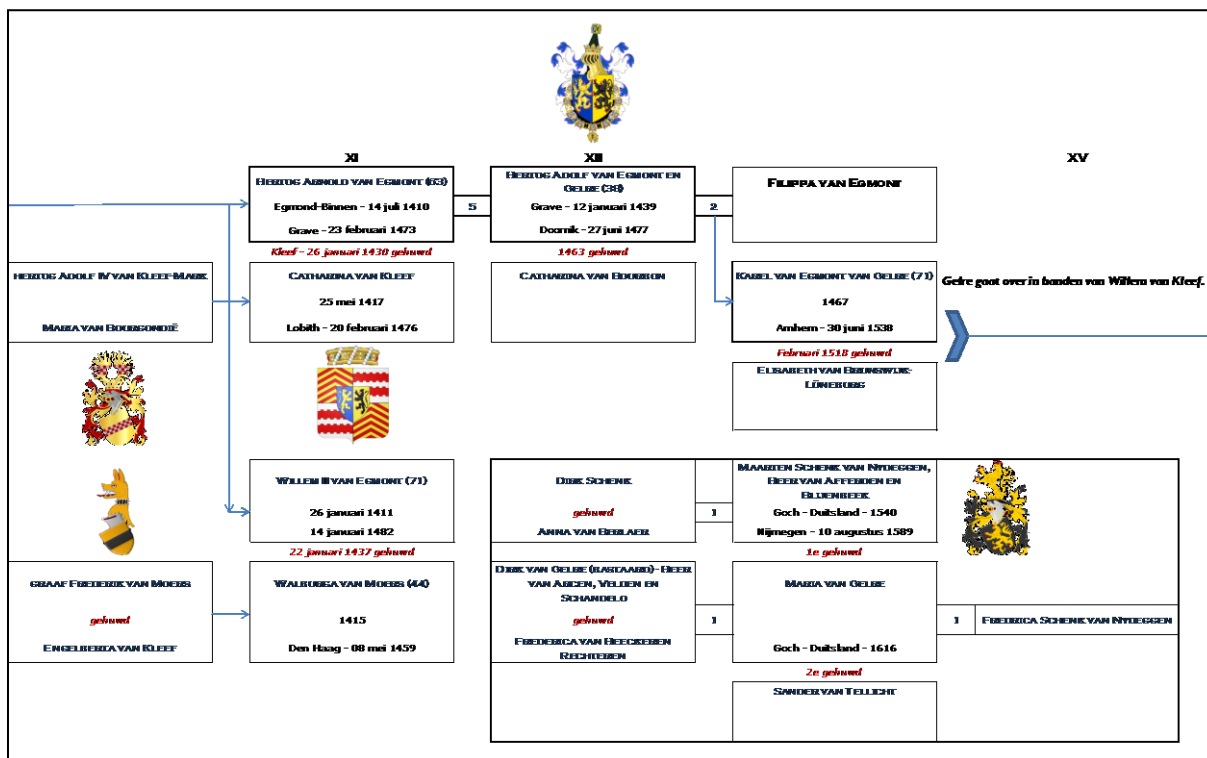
XI

XII

XV

Hertog Arnold van Egmont (63)
Egmond-Binnen - 14 juli 1410
Grave - 23 februari 1473

5

Hertog Adolf van Egmont en Gelre (38)
Grave - 12 januari 1439
Doornik - 27 juni 1477

2

Filippa van Egmont

Kleef - 26 januari 1430 gehuwd

1463 gehuwd

Hertog Adolf IV van Kleef-Mark
Maria van Bourgondië

Catharina van Kleef
25 mei 1417
Lobith - 20 februari 1476

Catharina van Bourbon

Karel van Egmont van Gelre (71)
1467
Arnhem - 30 juni 1538

Gelre gaat over in handen van Willem van Kleef.

Februari 1518 gehuwd

Elisabeth van Brunswijk-Lüneburg

Willem II van Egmont (71)
26 januari 1411
14 januari 1482

22 januari 1437 gehuwd

Dirk Schenk
gehuwd
Anna van Beelaer

1

Maarten Schenk van Nydeggen, Heer van Afferden en Blijenbeek
Goch - Duitsland - 1540
Nijmegen - 10 augustus 1589

1e gehuwd

Graaf Frederik van Moers
gehuwd
Engelberta van Kleef

Walburga van Moers (44)
1415
Den Haag - 08 mei 1459

Dirk van Gelre (bastaard) - Heer van Arcen, Velden en Schandelo
gehuwd
Frederica van Heeckeren Rechteren

1

Maria van Gelre
Goch - Duitsland - 1616

1

Frederica Schenk van Nydeggen

2e gehuwd

Sander van Tellicht